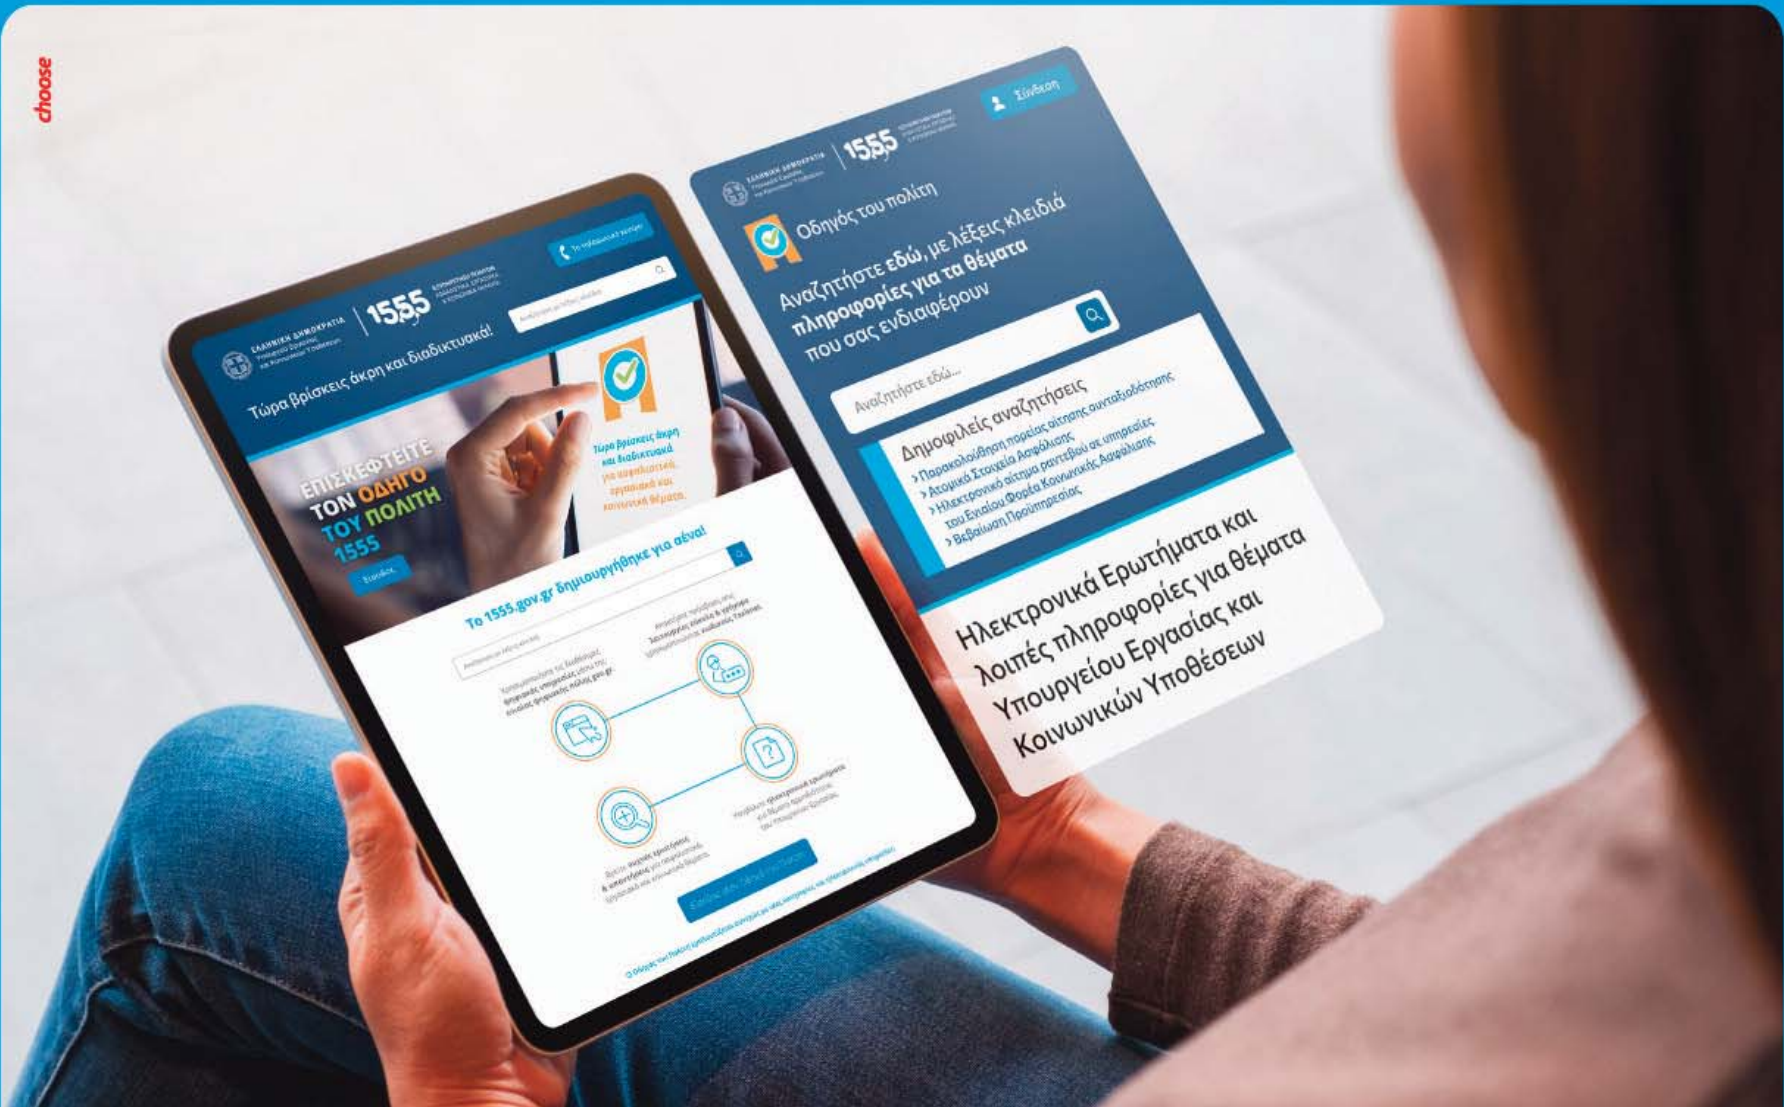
choose

ΕΛΛΗΝΙΚΗ ΔΗΜΟΚΡΑΤΙΑ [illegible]

1555

Σύνδεση

Οδηγός του πολίτη

Αναζητήστε **εδώ**, με λέξεις κλειδιά **πληροφορίες για τα θέματα** που σας ενδιαφέρουν

Αναζητήστε εδώ...

Δημοφιλείς αναζητήσεις

> Παρακολούθηση πορείας αίτησης συνταξιοδότησης
> Ατομικά Στοιχεία Ασφάλισης
> Ηλεκτρονικό αίτημα ραντεβού σε υπηρεσίες του Ενιαίου Φορέα Κοινωνικής Ασφάλισης
> Βεβαίωση Προϋπηρεσίας

Ηλεκτρονικά Ερωτήματα και λοιπές πληροφορίες για θέματα Υπουργείου Εργασίας και Κοινωνικών Υποθέσεων

ΕΛΛΗΝΙΚΗ ΔΗΜΟΚΡΑΤΙΑ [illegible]

1555

Τώρα βρίσκεις άκρη και διαδικτυακά!

ΕΠΙΣΚΕΦΤΕΙΤΕ ΤΟΝ ΟΔΗΓΟ ΤΟΥ ΠΟΛΙΤΗ 1555

Τώρα βρίσκεις άκρη και διαδικτυακά για ασφαλιστικά, εργασιακά και κοινωνικά θέματα

Το 1555.gov.gr δημιουργήθηκε για σένα!

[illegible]